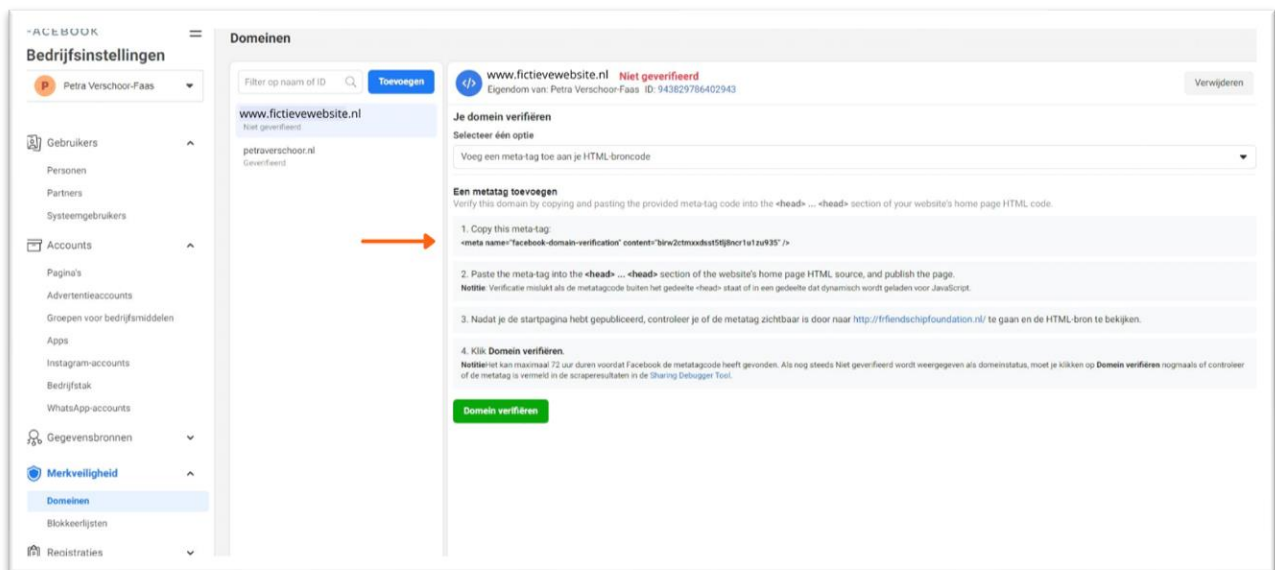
FACEBOOK
Bedrijfsinstellingen
P Petra Verschoor-Faas

Gebruikers
Personen
Partners
Systeemgebruikers
Accounts
Pagina's
Advertentieaccounts
Groepen voor bedrijfsmiddelen
Apps
Instagram-accounts
Bedrijfstak
WhatsApp-accounts
Gegevensbronnen
Merkveiligheid
Domeinen
Blokkeerlijsten
Registraties

Domeinen

Filter op naam of ID
Toevoegen
www.fictievewebsite.nl
Niet geverifieerd
petraverschoor.nl
Geverifieerd

www.fictievewebsite.nl Niet geverifieerd
Eigendom van: Petra Verschoor-Faas ID: 943829786402943
Verwijderen

Je domein verifiëren
Selecteer één optie
Voeg een meta-tag toe aan je HTML-broncode

Een metatag toevoegen
Verify this domain by copying and pasting the provided meta-tag code into the <head> ... <head> section of your website's home page HTML code.

1. Copy this meta-tag:
<meta name="facebook-domain-verification" content="birw2ctmxxdsst5tlj8ncr1u1zu935" />

2. Paste the meta-tag into the <head> ... <head> section of the website's home page HTML source, and publish the page.
Notitie: Verificatie mislukt als de metatagcode buiten het gedeelte <head> staat of in een gedeelte dat dynamisch wordt geladen voor JavaScript.

3. Nadat je de startpagina hebt gepubliceerd, controleer je of de metatag zichtbaar is door naar http://frfiendschipfoundation.nl/ te gaan en de HTML-bron te bekijken.

4. Klik Domein verifiëren.
NotitieHet kan maximaal 72 uur duren voordat Facebook de metatagcode heeft gevonden. Als nog steeds Niet geverifieerd wordt weergegeven als domeinstatus, moet je klikken op Domein verifiëren nogmaals of controleer of de metatag is vermeld in de scraperesultaten in de Sharing Debugger Tool.

Domein verifiëren